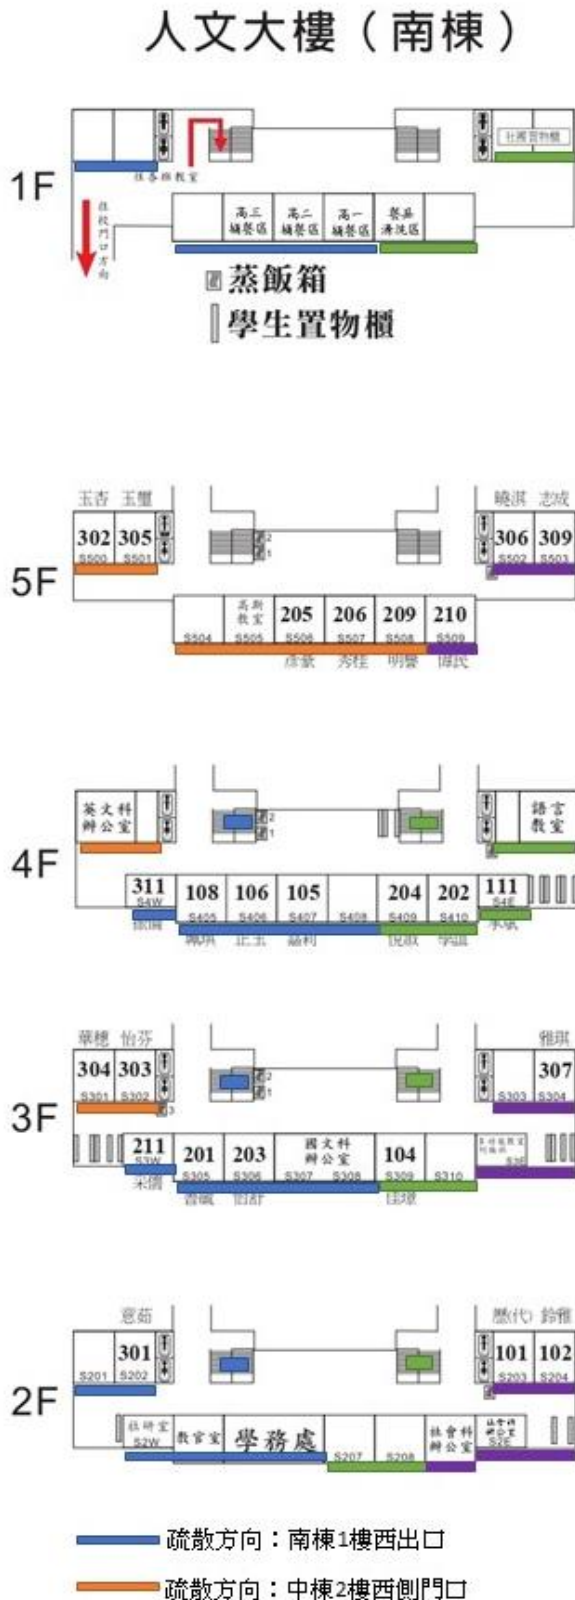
人文大樓（南棟）

1F

社團置物櫃

任務組教室

往校門口方向

高三蒸餐區 高二蒸餐區 高一蒸餐區 餐具清洗區

蒸飯箱

學生置物櫃

5F

玉杏 玉璽

302 305

S500 S501

曉淇 志成

306 309

S502 S503

高斯教室 205 206 209 210

S504 S505 S506 S507 S508 S509

彥欽 秀桂 明馨 博武

4F

英文科辦公室

語言教室

311 108 106 105 204 202 111

S4W S405 S406 S407 S408 S409 S410 S4E

振興 珮琪 正宏 嘉莉 悅敏 學謙 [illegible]

3F

華穗 怡芬

304 303

S301 S302

雅琪

307

S303 S304

211 201 203 國文科辦公室 104

S3W S305 S306 S307 S308 S309 S310 S3E

采儒 香鳳 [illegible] 國瑗

2F

意茹

301

S201 S202

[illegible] 鈴雅

101 102

S203 S204

社研室 S2W 教官室 學務處 S207 S208 社會科辦公室 S2E

疏散方向：南棟1樓西出口

疏散方向：中棟2樓西側門口